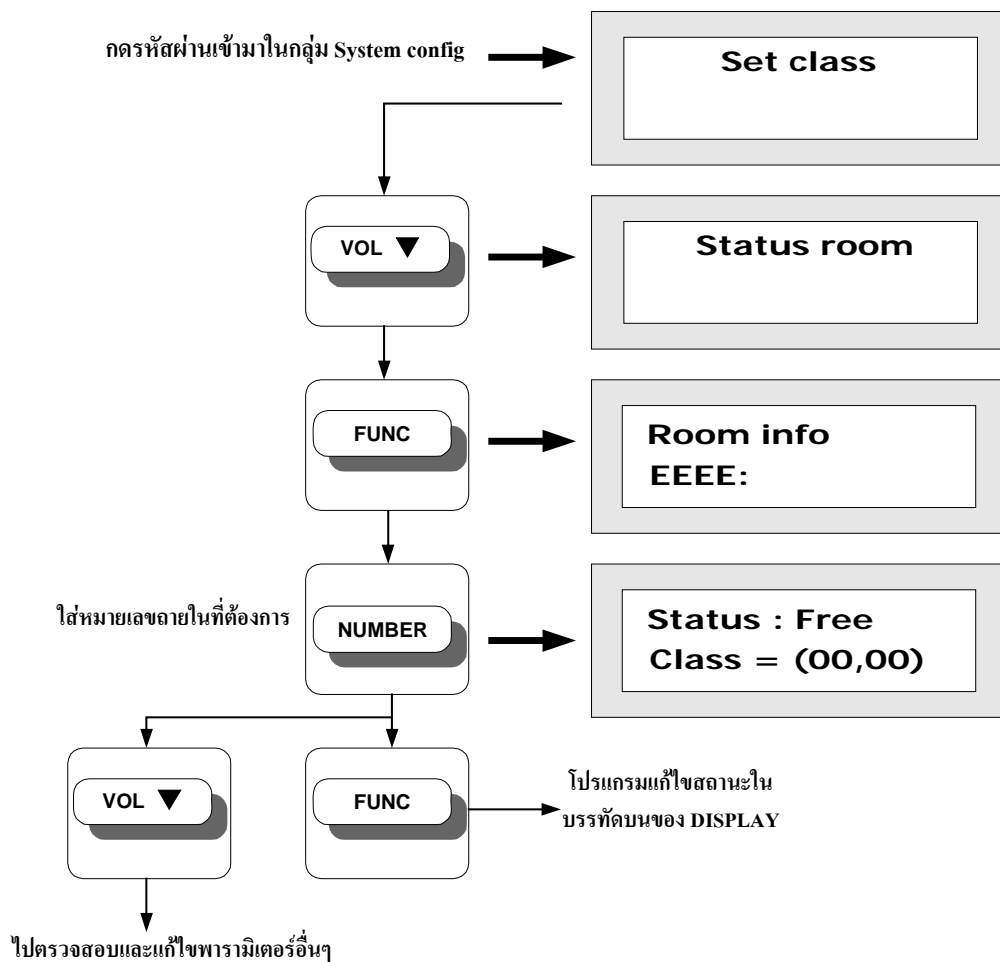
กดรหัสผ่านเข้ามาในกลุ่ม System config

Set class

VOL ▼

Status room

FUNC

Room info
EEEE:

ใส่หมายเลขถายในที่ต้องการ

NUMBER

Status : Free
Class = (00,00)

VOL ▼

FUNC

โปรแกรมแก้ไขสถานะใน บรรทัดบนของ DISPLAY

ไปตรวจสอบและแก้ไขพารามิเตอร์อื่นๆ